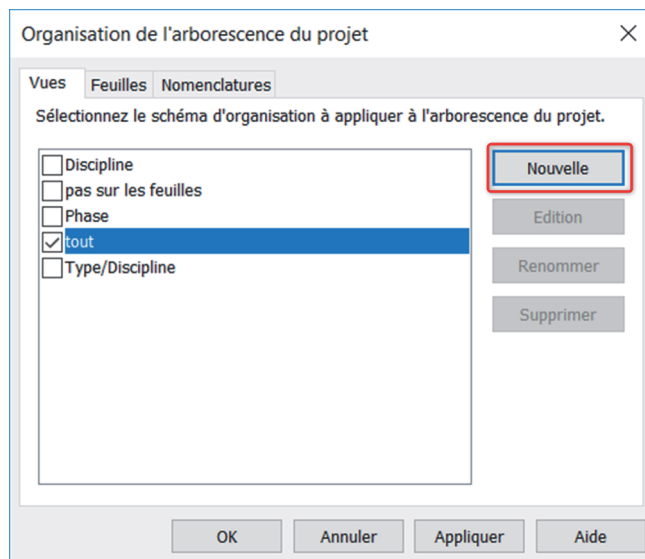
Organisation de l'arborescence du projet

Vues | Feuilles | Nomenclatures

Sélectionnez le schéma d'organisation à appliquer à l'arborescence du projet.

Discipline
pas sur les feuilles
Phase
tout
Type/Discipline

Nouvelle
Edition
Renommer
Supprimer

OK | Annuler | Appliquer | Aide